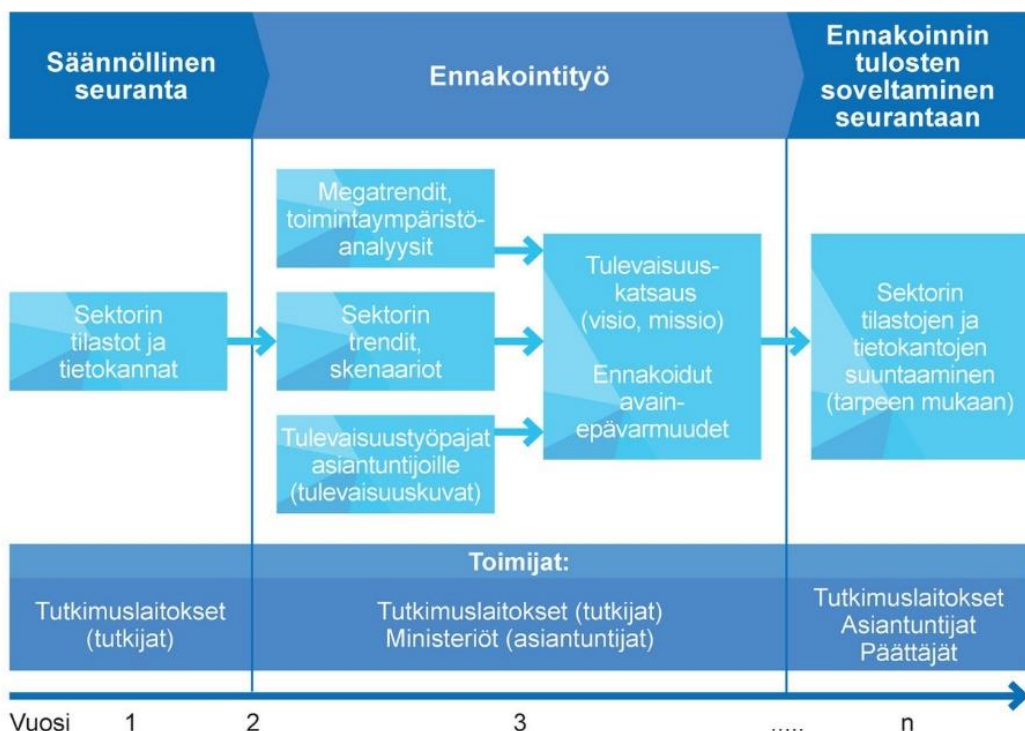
Säännöllinen seuranta

Ennakointityö

Ennakoinnin tulosten soveltaminen seurantaan

Sektorin tilastot ja tietokannat

Megatrendit, toimintaympäristö-analyysit

Sektorin trendit, skenaariot

Tulevaisuustyöpajat asiantuntijoille (tulevaisuuskuvat)

Tulevaisuus-katsaus (visio, missio)

Ennakoidut avain-epävarmuudet

Sektorin tilastojen ja tietokantojen suuntaaminen (tarpeen mukaan)

Toimijat:

Tutkimuslaitokset (tutkijat)

Tutkimuslaitokset (tutkijat) Ministeriöt (asiantuntijat)

Tutkimuslaitokset Asiantuntijat Päättäjät

Vuosi 1 2 3 ..... n